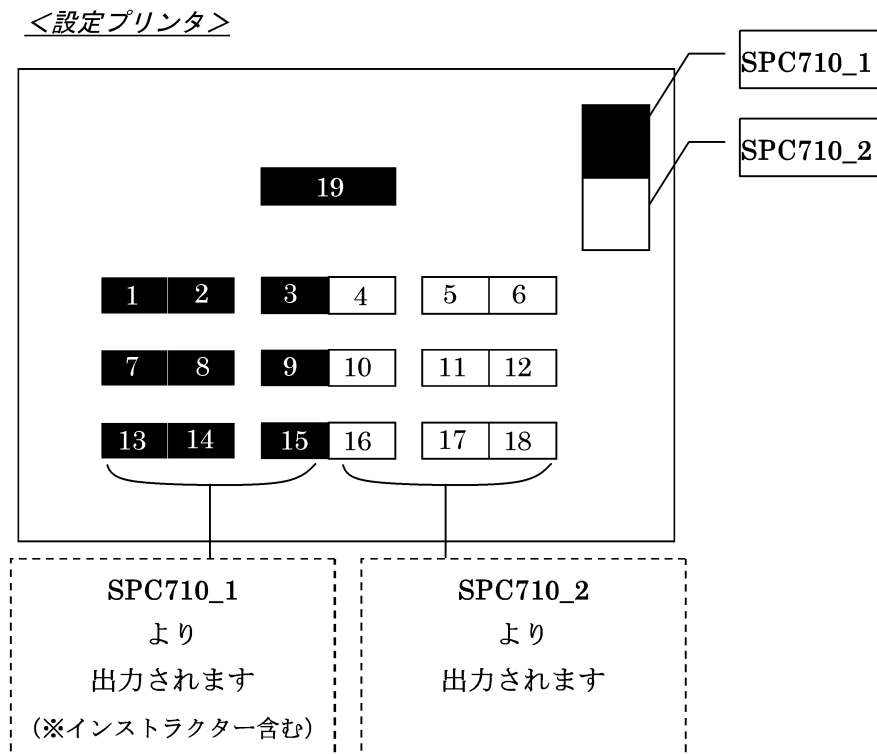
<設定プリンタ>

SPC710_1

SPC710_2

19

| 1 | 2 | | 3 | 4 | | 5 | 6 |
|---|---|---|---|---|---|---|---|
| 7 | 8 | | 9 | 10 | | 11 | 12 |
| 13 | 14 | | 15 | 16 | | 17 | 18 |

SPC710_1
より
出力されます
(※インストラクター含む)

SPC710_2
より
出力されます